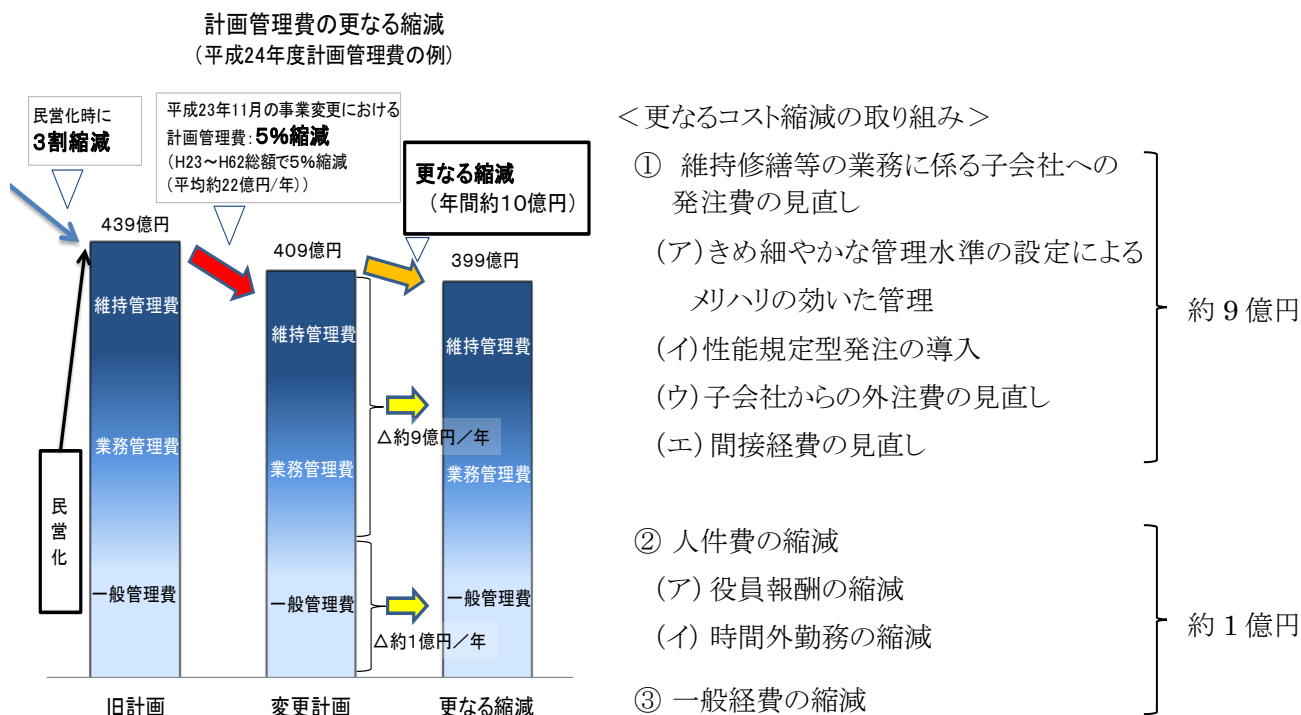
計画管理費の更なる縮減
（平成24年度計画管理費の例）

民営化時に
3割縮減

平成23年11月の事業変更における
計画管理費：5%縮減
（H23～H62総額で5%縮減
（平均約22億円/年））

更なる縮減
（年間約10億円）

439億円

409億円

399億円

維持管理費

業務管理費

一般管理費

民営化

維持管理費

業務管理費

一般管理費

△約9億円／年

△約1億円／年

維持管理費

業務管理費

一般管理費

旧計画

変更計画

更なる縮減

＜更なるコスト縮減の取り組み＞

① 維持修繕等の業務に係る子会社への発注費の見直し

（ア）きめ細やかな管理水準の設定によるメリハリの効いた管理

（イ）性能規定型発注の導入

（ウ）子会社からの外注費の見直し

（エ）間接経費の見直し

約９億円

② 人件費の縮減

（ア）役員報酬の縮減

（イ）時間外勤務の縮減

③ 一般経費の縮減

約１億円